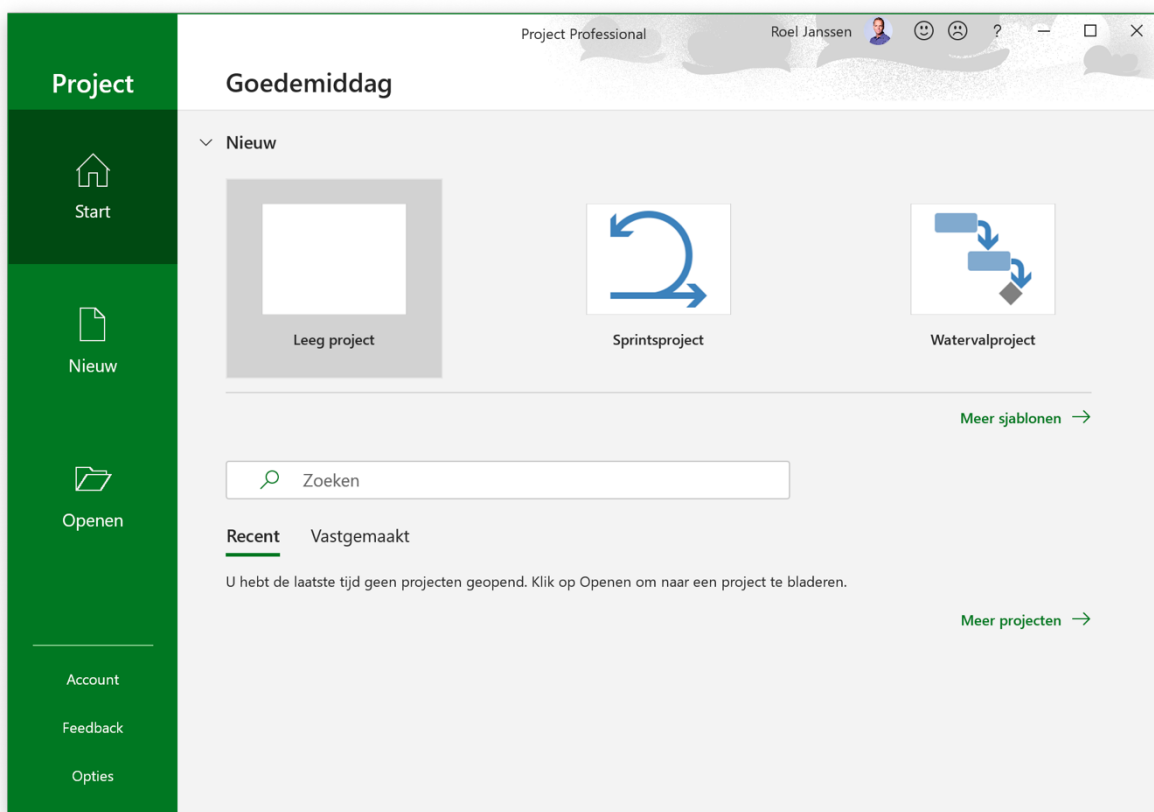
Project Professional

Roel Janssen

?

Project

Start

Nieuw

Openen

Account

Feedback

Opties

Goedemiddag

Nieuw

Leeg project

Sprintsproject

Watervalproject

Meer sjablonen →

Zoeken

Recent

Vastgemaakt

U hebt de laatste tijd geen projecten geopend. Klik op Openen om naar een project te bladeren.

Meer projecten →